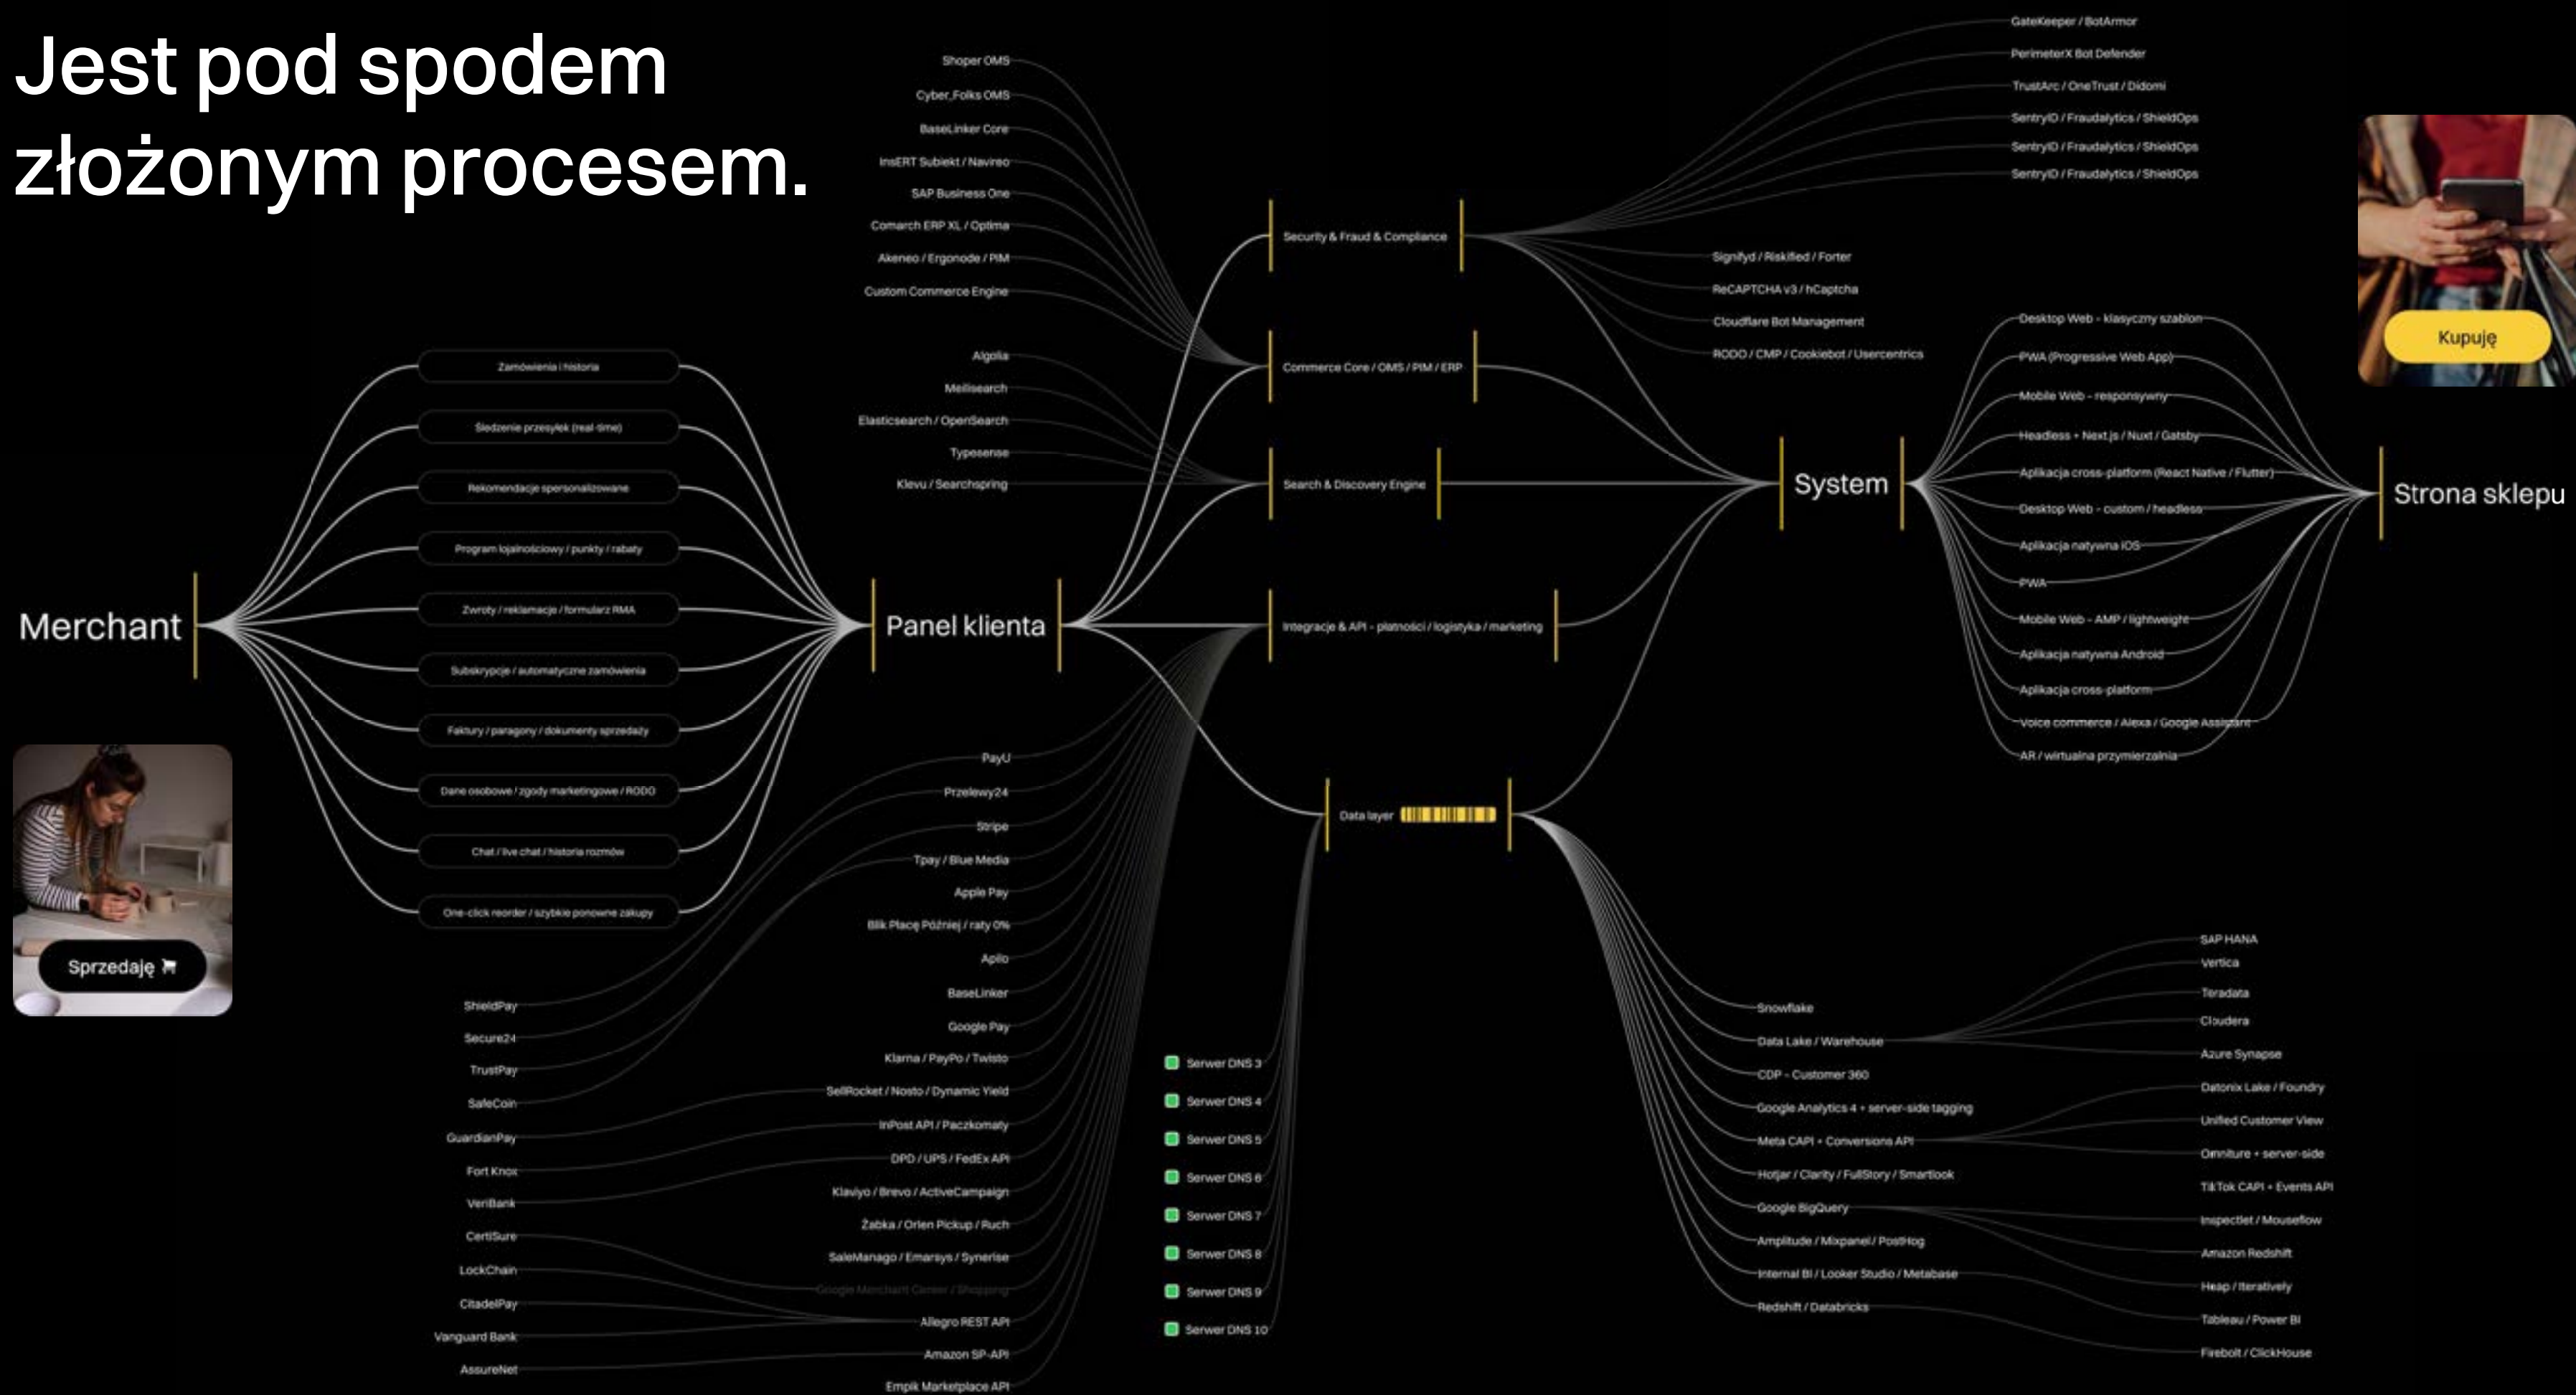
Jest pod spodem złożonym procesem.

Shoper OMS
Cyber_Folks OMS
BaseLinker Core
InsERT Subiekt / Navireo
SAP Business One
Comarch ERP XL / Optima
Akeneo / Ergonode / PIM
Custom Commerce Engine

Algolia
Meilisearch
Elasticsearch / OpenSearch
Typesense
Klevu / Searchspring

GateKeeper / BotArmor
PerimeterX Bot Defender
TrustArc / OneTrust / Didomi
SentryID / Fraudalytics / ShieldOps
SentryID / Fraudalytics / ShieldOps
SentryID / Fraudalytics / ShieldOps

Security & Fraud & Compliance

Signifyd / Riskified / Forter
ReCAPTCHA v3 / hCaptcha
Cloudflare Bot Management
RODO / CMP / Cookiebot / Usercentrics

Commerce Core / OMS / PIM / ERP

Search & Discovery Engine

System

Integracje & API - płatności / logistyka / marketing

Data layer

Kupuję

Desktop Web - klasyczny szablon
PWA (Progressive Web App)
Mobile Web - responsywny
Headless + Next.js / Nuxt / Gatsby
Aplikacja cross-platform (React Native / Flutter)
Desktop Web - custom / headless
Aplikacja natywna iOS
PWA
Mobile Web - AMP / lightweight
Aplikacja natywna Android
Aplikacja cross-platform
Voice commerce / Alexa / Google Assistant
AR / wirtualna przymierzalnia

Strona sklepu

Zamówienia i historia
Śledzenie przesyłek (real-time)
Rekomendacje spersonalizowane
Program lojalnościowy / punkty / rabaty
Zwroty / reklamacje / formularz RMA
Subskrypcje / automatyczne zamówienia
Faktury / paragony / dokumenty sprzedaży
Dane osobowe / zgody marketingowe / RODO
Chat / live chat / historia rozmów
One-click reorder / szybkie ponowne zakupy

Merchant

Panel klienta

Sprzedaję

PayU
Przelewy24
Stripe
Tpay / Blue Media
Apple Pay
Blik Płacę Później / raty 0%
Apilo
BaseLinker
Google Pay
Klarna / PayPo / Twisto
SellRocket / Nosto / Dynamic Yield
InPost API / Paczkomaty
DPD / UPS / FedEx API
Klaviyo / Brevo / ActiveCampaign
Żabka / Orlen Pickup / Ruch
SaleManago / Emarsys / Synerise
Google Merchant Center / Shopping
Allegro REST API
Amazon SP-API
Empik Marketplace API

ShieldPay
Secure24
TrustPay
SafeCoin
GuardianPay
Fort Knox
VeriBank
CertiSure
LockChain
CitadelPay
Vanguard Bank
AssureNet

Serwer DNS 3
Serwer DNS 4
Serwer DNS 5
Serwer DNS 6
Serwer DNS 7
Serwer DNS 8
Serwer DNS 9
Serwer DNS 10

Snowflake
Data Lake / Warehouse
CDP - Customer 360
Google Analytics 4 + server-side tagging
Meta CAPI + Conversions API
Hotjar / Clarity / FullStory / Smartlook
Google BigQuery
Amplitude / Mixpanel / PostHog
Internal BI / Looker Studio / Metabase
Redshift / Databricks

SAP HANA
Vertica
Teradata
Cloudera
Azure Synapse
Datorix Lake / Foundry
Unified Customer View
Omniture + server-side
TikTok CAPI + Events API
Inspectlet / Mouseflow
Amazon Redshift
Heap / Iteratively
Tableau / Power BI
Firebolt / ClickHouse